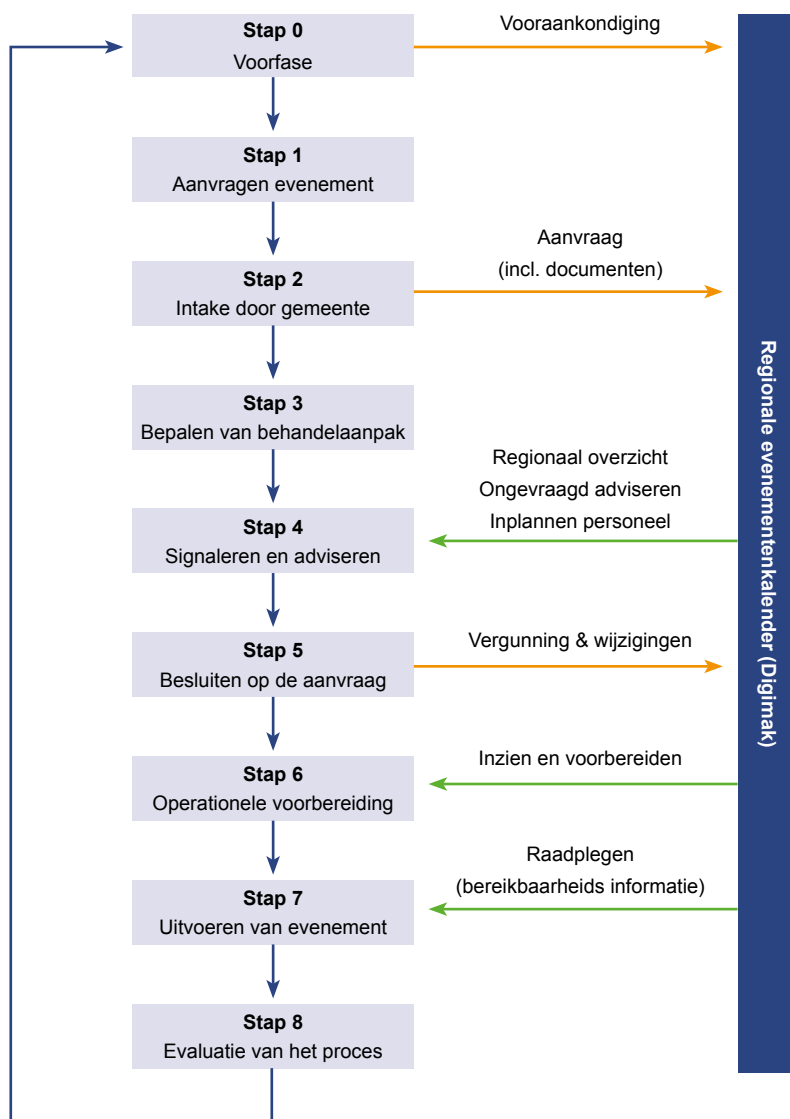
Stap 0
Voorfase

Vooraankondiging

Stap 1
Aanvragen evenement

Stap 2
Intake door gemeente

Aanvraag
(incl. documenten)

Stap 3
Bepalen van behandelaanpak

Regionaal overzicht
Ongevraagd adviseren
Inplannen personeel

Stap 4
Signaleren en adviseren

Stap 5
Besluiten op de aanvraag

Vergunning & wijzigingen

Stap 6
Operationele voorbereiding

Inzien en voorbereiden

Stap 7
Uitvoeren van evenement

Raadplegen
(bereikbaarheids informatie)

Stap 8
Evaluatie van het proces

Regionale evenementenkalender (Digimak)